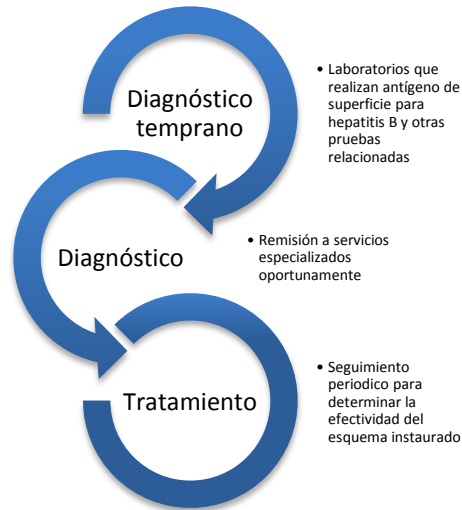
Diagnóstico temprano

• Laboratorios que realizan antígeno de superficie para hepatitis B y otras pruebas relacionadas

Diagnóstico

• Remisión a servicios especializados oportunamente

Tratamiento

• Seguimiento periodico para determinar la efectividad del esquema instaurado